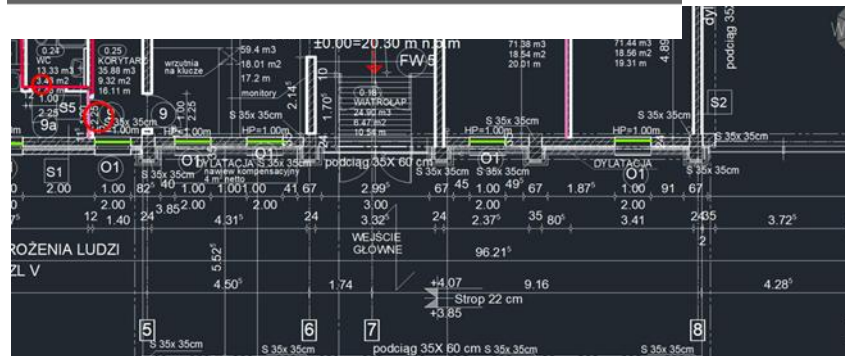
0.24
WC
13.33 m3
3.45 m2
S5
9a
0.25
KORYTARZ
35.88 m3
9.32 m2
16.11 m
9
wrzutnia na klucze
59.4 m3
18.01 m2
17.2 m
monitory
2.14
±0.00=20.30 m n.p.m
FW5
0.18
WIATROŁAP
24.90 m3
6.47 m2
10.56 m
71.38 m3
18.54 m2
20.01 m
71.44 m3
18.56 m2
19.31 m
4.89
podciąg 35
S2
S 35x 35cm
HP=1.00m
S 35x 35cm
HP=1.00m
S 35x 35cm
HP=1.00m
HP=1.00m
S 35x 35cm
HP=1.00m
S 35x 35cm
S1
O1
O1
DYLATACJA
S 35x 35cm
nawiew kompensacyjny 4 m² netto
podciąg 35X 60 cm
O1
S 35x 35cm
S 35x 35cm
O1
DYLATACJA
S 35x 35cm
2.00
1.00
82
40
1.00
1.00
1.00
41
67
2.99
67
45
1.00
49
67
1.87
1.00
91
67
2.00
3.85
2.00
2.00
3.00
2.00
2.00
12
1.40
24
4.31
24
3.32
24
2.37
35
80
3.41
24
35
3.72
ROŻENIA LUDZI
ZL V
5.52
WEJŚCIE GŁÓWNE
96.21
4.50
1.74
+4.07
9.16
4.28
Strop 22 cm
+3.85
5
6
7
8
S 35x 35cm
S 35x 35cm
S 35x 35cm
podciąg 35X 60 cm
S 35x 35cm
S 35x 35cm